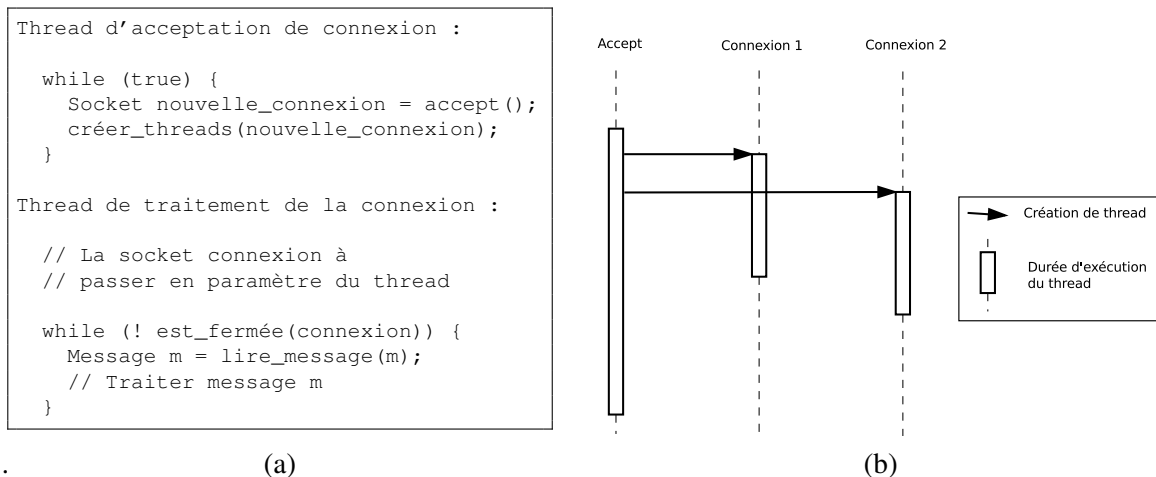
Thread d'acceptation de connexion :

while (true) {
Socket nouvelle_connexion = accept();
créer_threads(nouvelle_connexion);
}

Thread de traitement de la connexion :

// La socket connexion à
// passer en paramètre du thread

while (! est_fermée(connexion)) {
Message m = lire_message(m);
// Traiter message m
}

Accept

Connexion 1

Connexion 2

Création de thread

Durée d'exécution du thread

. (a) (b)